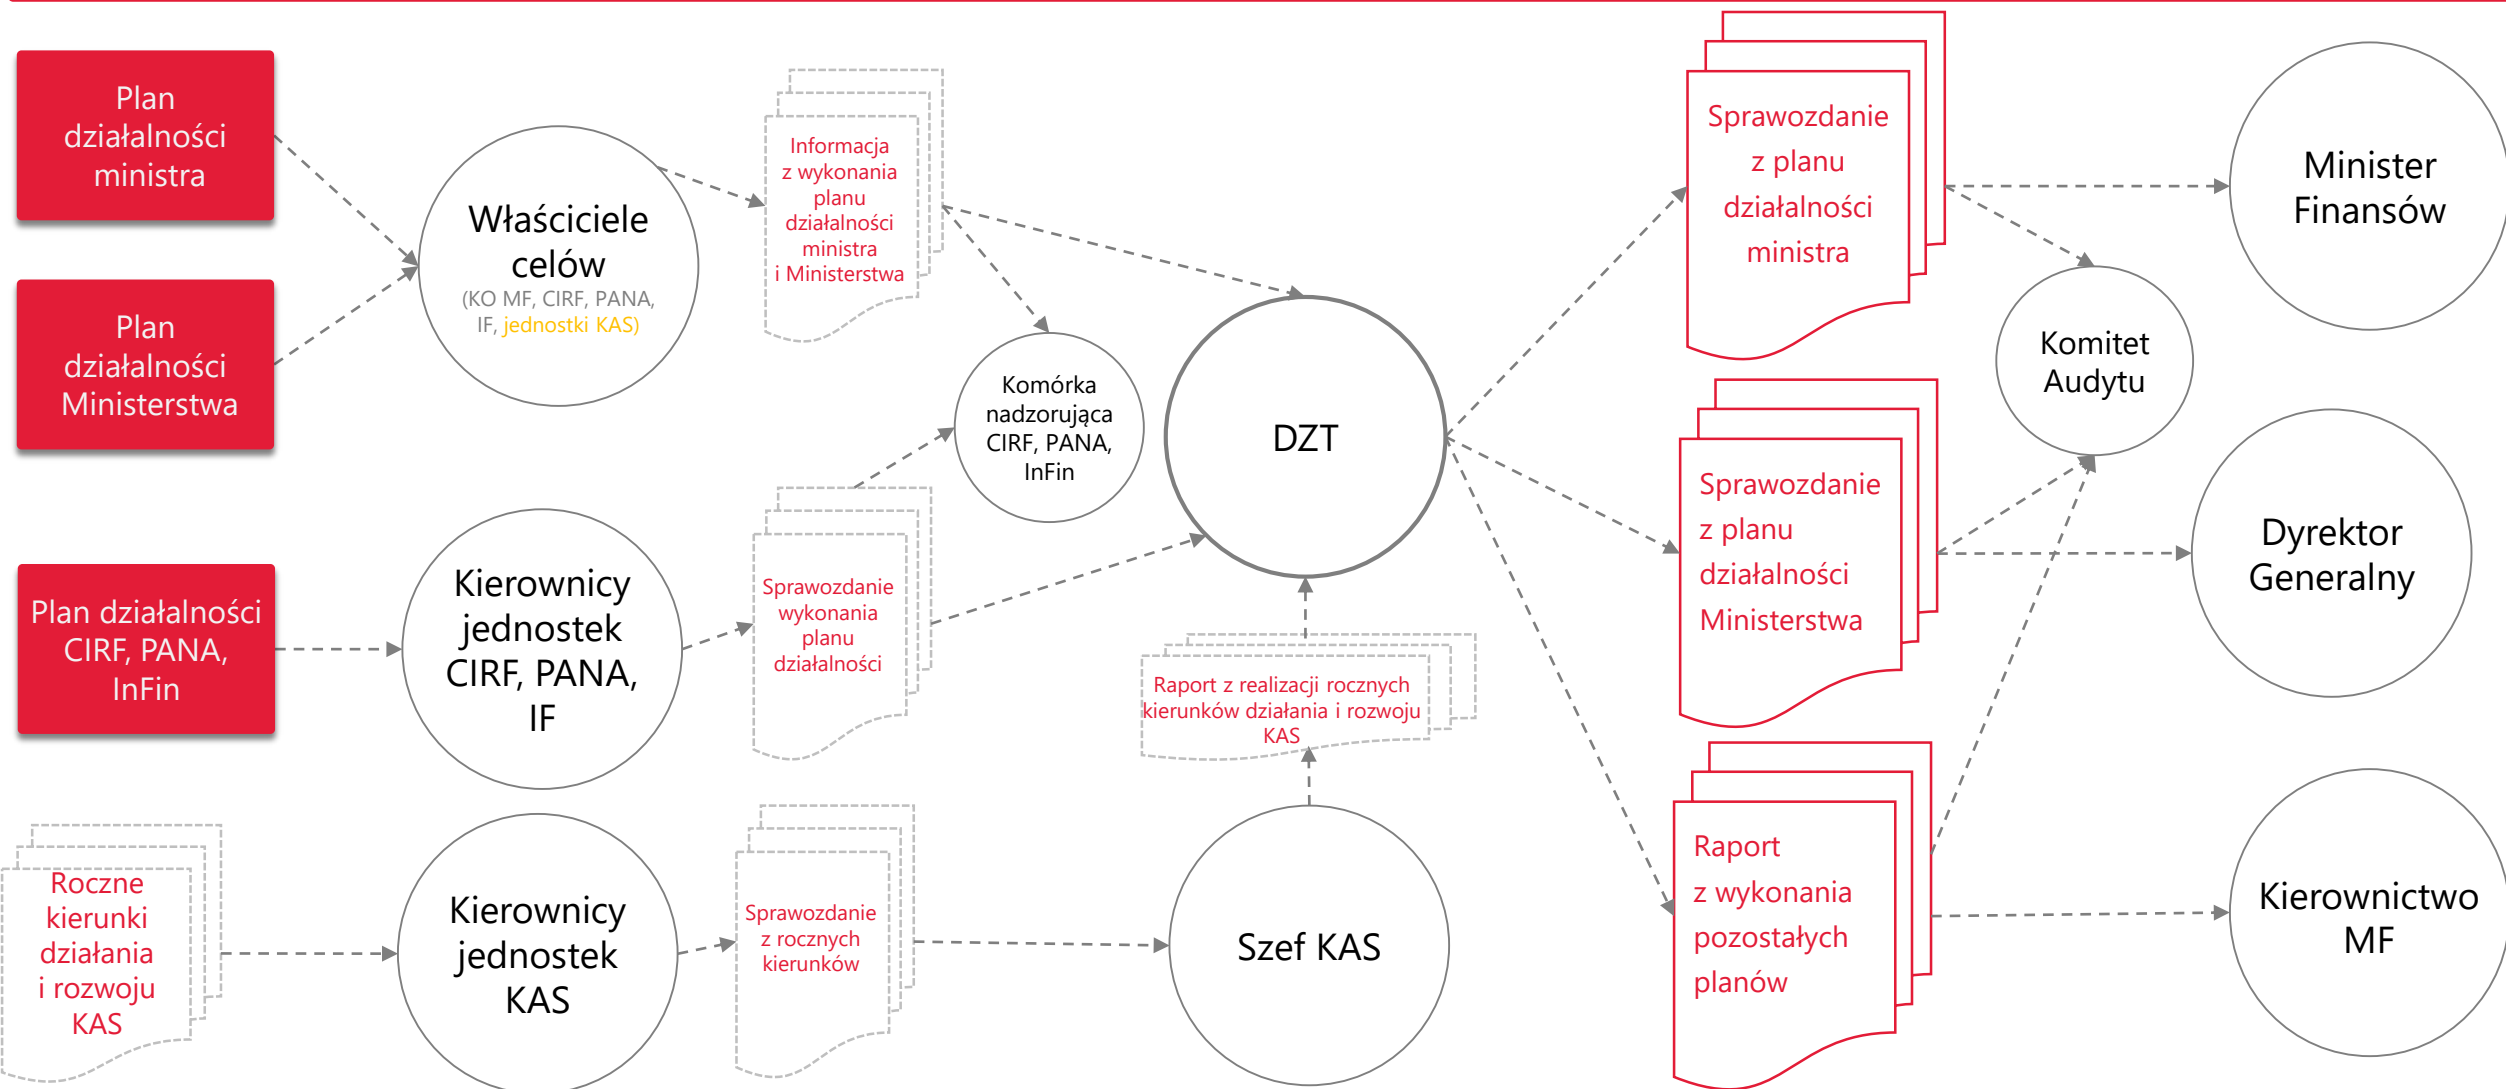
Plan działalności ministra

Plan działalności Ministerstwa

Właściciele celów
(KO MF, CIRF, PANA, IF, jednostki KAS)

Informacja z wykonania planu działalności ministra i Ministerstwa

Komórka nadzorująca CIRF, PANA, InFin

DZT

Sprawozdanie z planu działalności ministra

Minister Finansów

Komitet Audytu

Sprawozdanie z planu działalności Ministerstwa

Dyrektor Generalny

Plan działalności CIRF, PANA, InFin

Kierownicy jednostek CIRF, PANA, IF

Sprawozdanie wykonania planu działalności

Raport z realizacji rocznych kierunków działania i rozwoju KAS

Raport z wykonania pozostałych planów

Kierownictwo MF

Roczne kierunki działania i rozwoju KAS

Kierownicy jednostek KAS

Sprawozdanie z rocznych kierunków

Szef KAS